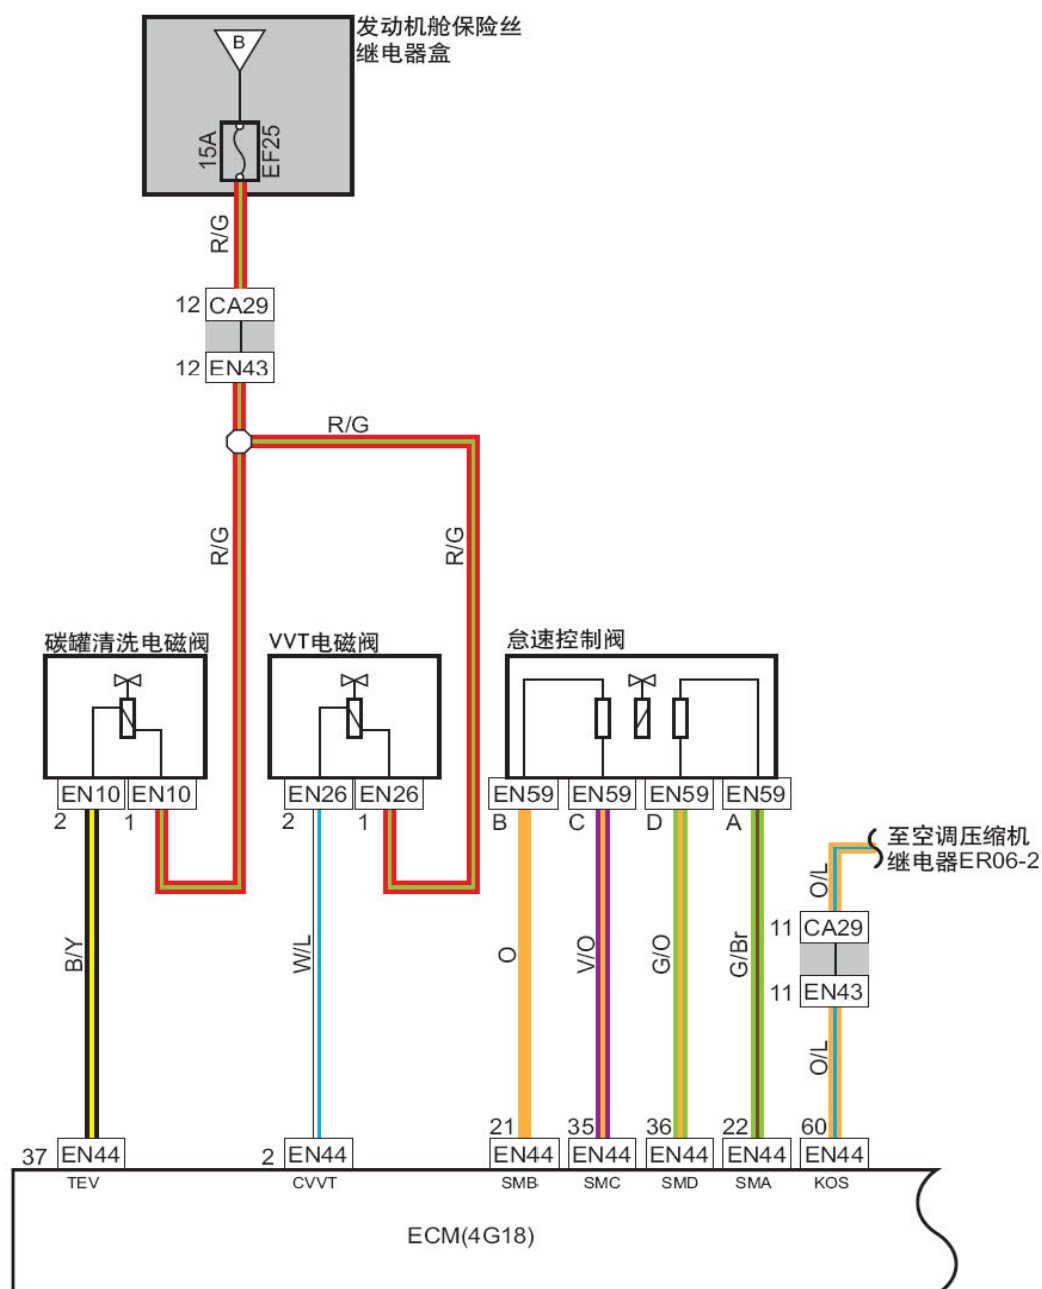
发动机舱保险丝继电器盒

B

15A
EF25

R/G

12 CA29
12 EN43

R/G

R/G

R/G

碳罐清洗电磁阀

VVT电磁阀

怠速控制阀

EN10 EN10
2 1

EN26 EN26
2 1

EN59 EN59 EN59 EN59
B C D A

至空调压缩机继电器ER06-2

O/L

11 CA29
11 EN43

O/L

B/Y

W/L

O

V/O

G/O

G/Br

37 EN44
TEV

2 EN44
CVVT

21 EN44
SMB

35 EN44
SMC

36 EN44
SMD

22 EN44
SMA

60 EN44
KOS

ECM(4G18)